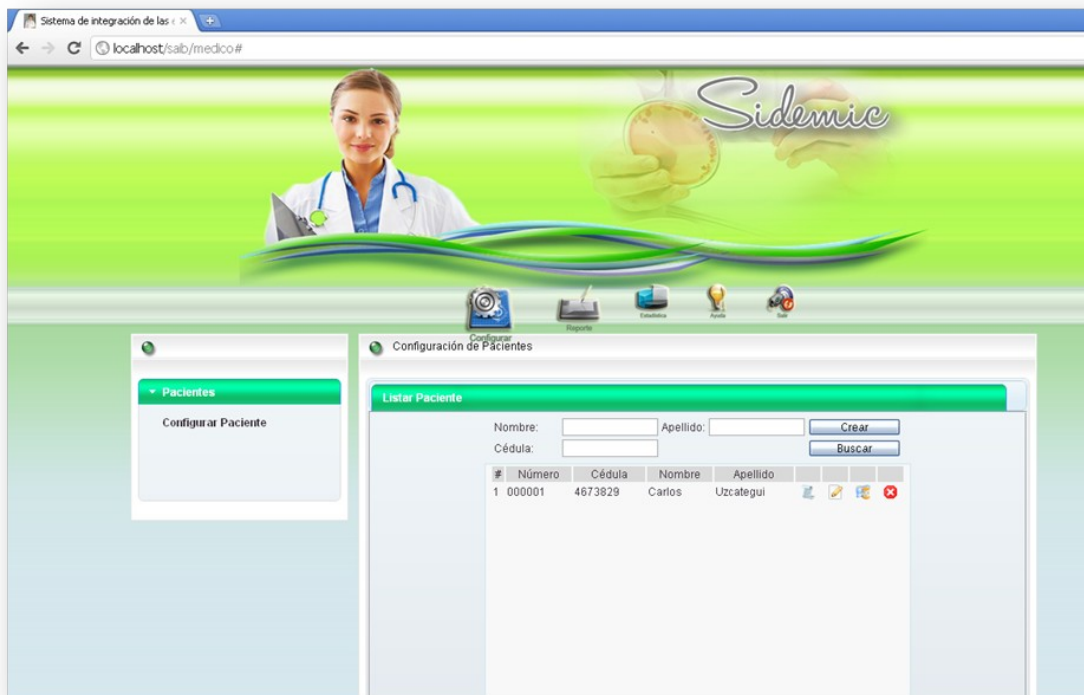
Sistema de integración de las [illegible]

localhost/saib/medico#

Sidemic

Configurar Reporte Estadistica Ayuda Salir

Configuración de Pacientes

Pacientes

Configurar Paciente

Listar Paciente

Nombre: Apellido: Crear

Cédula: Buscar

| # | Número | Cédula | Nombre | Apellido |
|---|---|---|---|---|
| 1 | 000001 | 4673829 | Carlos | Uzcategui |